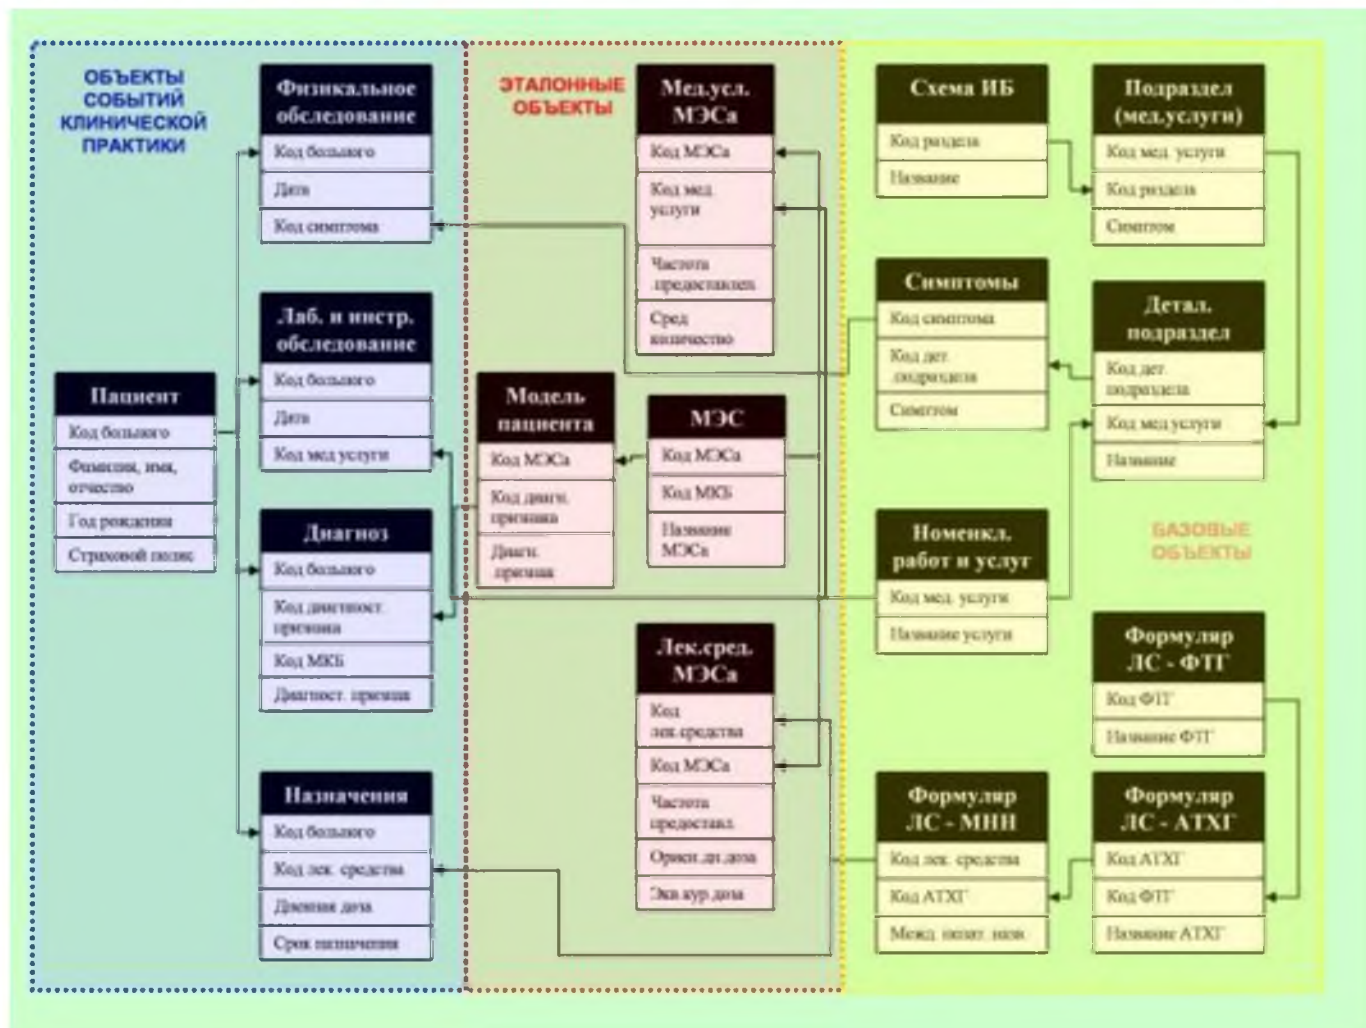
ОБЪЕКТЫ СОБЫТИЙ КЛИНИЧЕСКОЙ ПРАКТИКИ

Физикальное обследование
Код больного
Дата
Код симптома

Лаб. и инстр. обследование
Код больного
Дата
Код мед услуги

Пациент
Код больного
Фамилия, имя, отчество
Год рождения
Страховой полис

Диагноз
Код больного
Код диагност. признака
Код МКБ
Диагност. признак

Назначения
Код больного
Код лек. средства
Дневная доза
Срок назначения

ЭТАЛОННЫЕ ОБЪЕКТЫ

Мед.усл. МЭСа
Код МЭСа
Код мед услуги
Частота предоставлен
Сред количество

Модель пациента
Код МЭСа
Код диагн. признака
Диагн. признак

МЭС
Код МЭСа
Код МКБ
Название МЭСа

Лек.сред. МЭСа
Код лек.средства
Код МЭСа
Частота предостав.
Ориен.дн.доза
Экв.кур.доза

Схема ИБ
Код раздела
Название

Подраздел (мед.услуги)
Код мед. услуги
Код раздела
Симптом

Симптомы
Код симптома
Код дет. подраздела
Симптом

Детал. подраздел
Код дет. подраздела
Код мед услуги
Название

БАЗОВЫЕ ОБЪЕКТЫ

Номенкл. работ и услуг
Код мед. услуги
Название услуги

Формуляр ЛС - ФТГ
Код ФТГ
Название ФТГ

Формуляр ЛС - МНН
Код лек. средства
Код АТХГ
Межд. непат. наим.

Формуляр ЛС - АТХГ
Код АТХГ
Код ФТГ
Название АТХГ